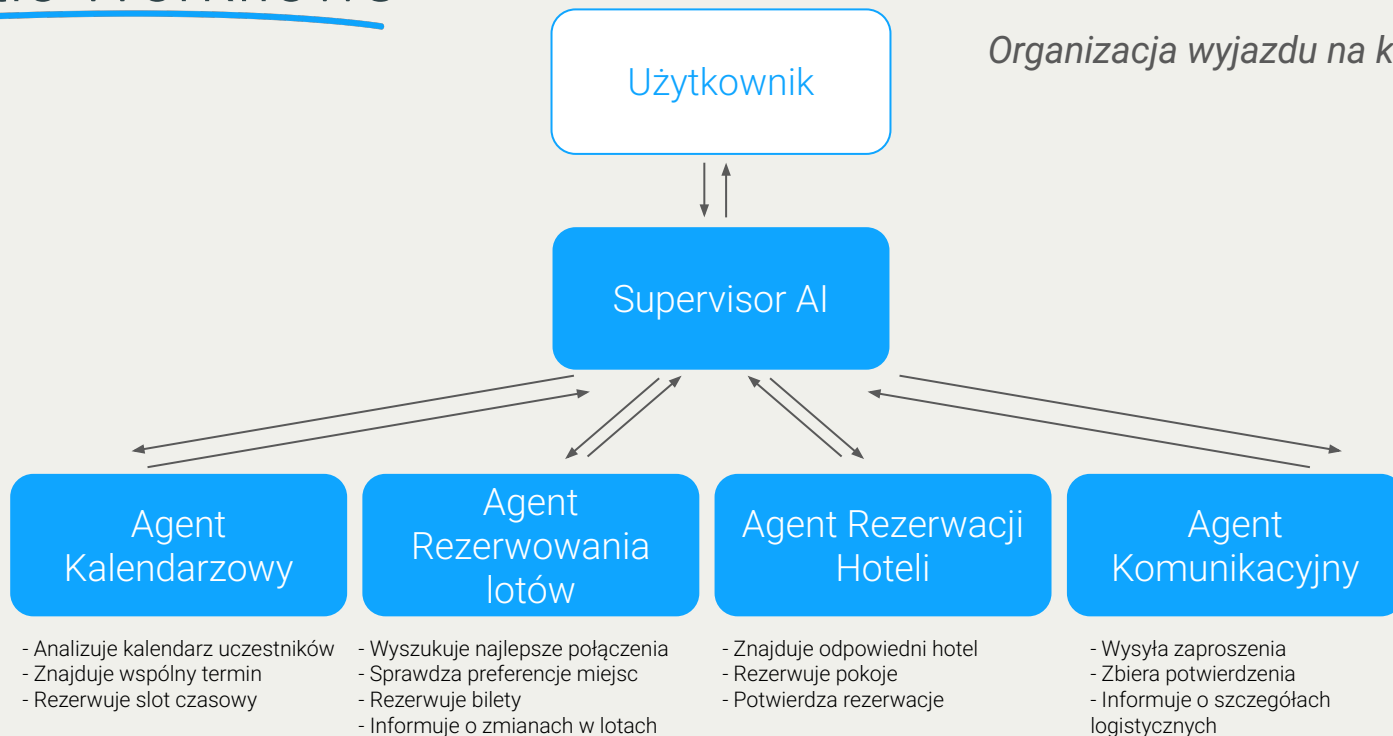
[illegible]

Organizacja wyjazdu na k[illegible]

Użytkownik

Supervisor AI

Agent Kalendarzowy

Agent Rezerwowania lotów

Agent Rezerwacji Hoteli

Agent Komunikacyjny

- Analizuje kalendarz uczestników
- Znajduje wspólny termin
- Rezerwuje slot czasowy

- Wyszukuje najlepsze połączenia
- Sprawdza preferencje miejsc
- Rezerwuje bilety
- Informuje o zmianach w lotach

- Znajduje odpowiedni hotel
- Rezerwuje pokoje
- Potwierdza rezerwacje

- Wysyła zaproszenia
- Zbiera potwierdzenia
- Informuje o szczegółach logistycznych